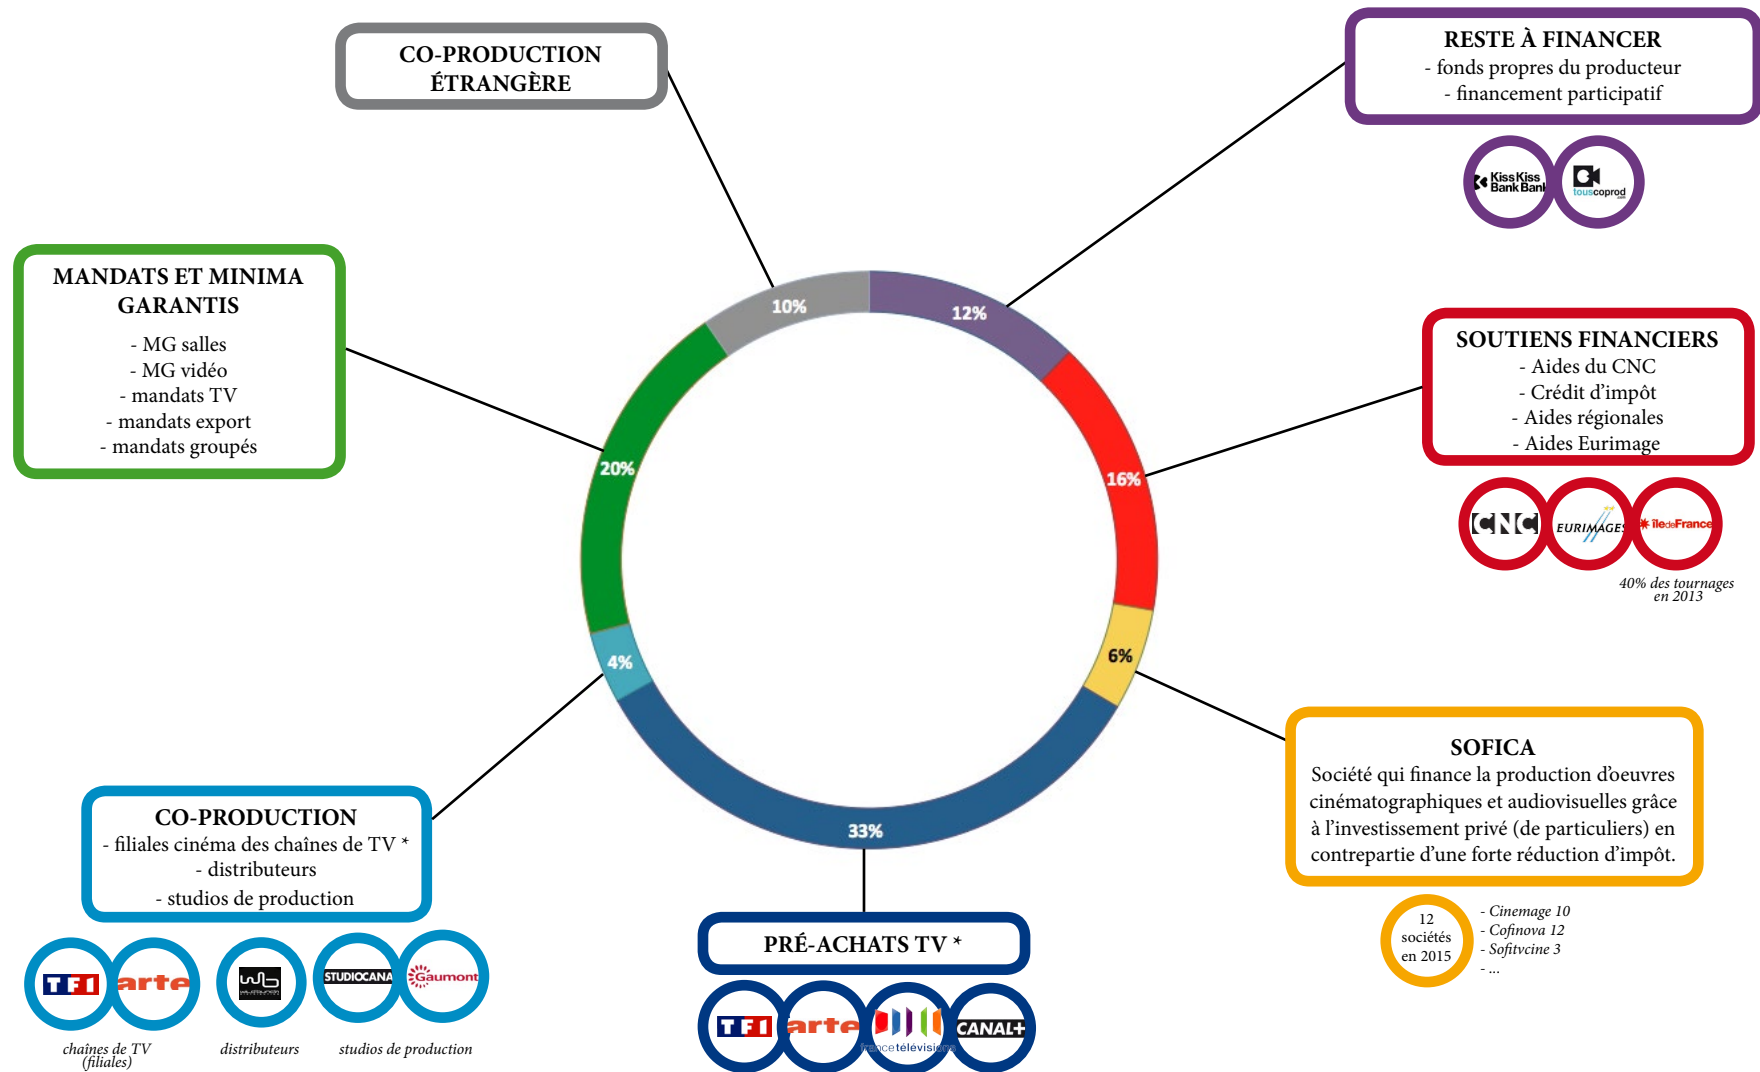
CO-PRODUCTION ÉTRANGÈRE

RESTE À FINANCER
- fonds propres du producteur
- financement participatif

KissKiss BankBank

touscoprod

MANDATS ET MINIMA GARANTIS
- MG salles
- MG vidéo
- mandats TV
- mandats export
- mandats groupés

10%

12%

20%

16%

6%

4%

33%

SOUTIENS FINANCIERS
- Aides du CNC
- Crédit d'impôt
- Aides régionales
- Aides Eurimage

CNC

EURIMAGES

îledeFrance

40% des tournages en 2013

SOFICA
Société qui finance la production d'oeuvres cinématographiques et audiovisuelles grâce à l'investissement privé (de particuliers) en contrepartie d'une forte réduction d'impôt.

12 sociétés en 2015

- Cinemage 10
- Cofinova 12
- Sofitvcine 3
- ...

CO-PRODUCTION
- filiales cinéma des chaînes de TV *
- distributeurs
- studios de production

TF1

arte

WB

STUDIOCANAL

Gaumont

chaînes de TV (filiales)

distributeurs

studios de production

PRÉ-ACHATS TV *

TF1

arte

francetélévisions

CANAL+